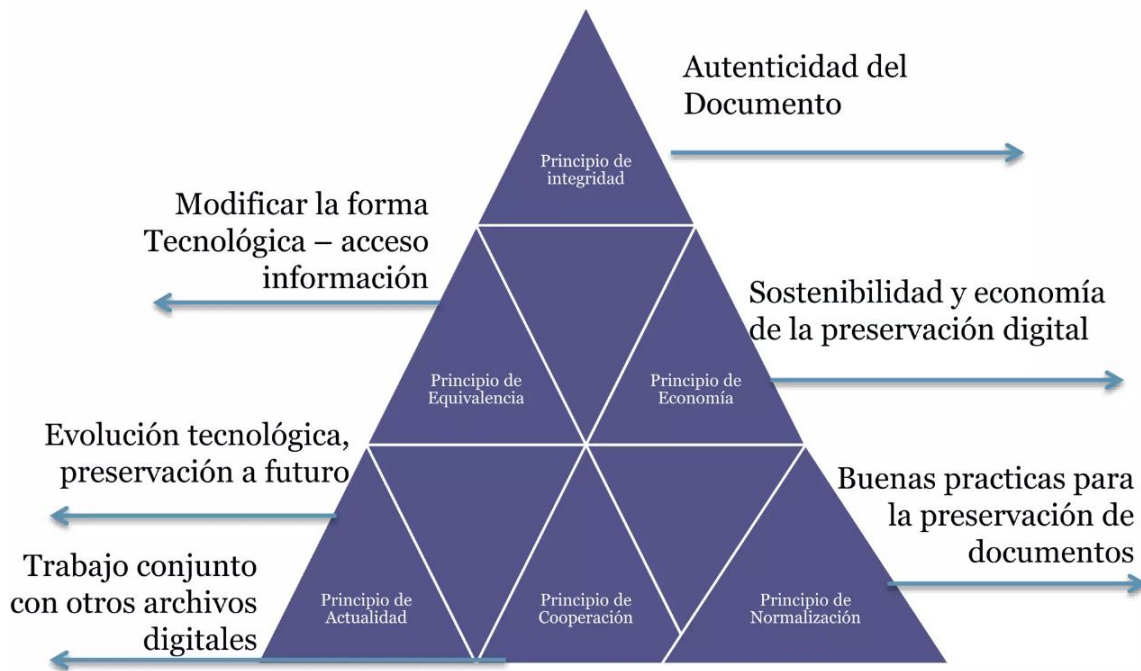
Autenticidad del Documento

Principio de integridad

Modificar la forma Tecnológica – acceso información

Sostenibilidad y economía de la preservación digital

Principio de Equivalencia

Principio de Economía

Evolución tecnológica, preservación a futuro

Buenas practicas para la preservación de documentos

Trabajo conjunto con otros archivos digitales

Principio de Actualidad

Principio de Cooperación

Principio de Normalización